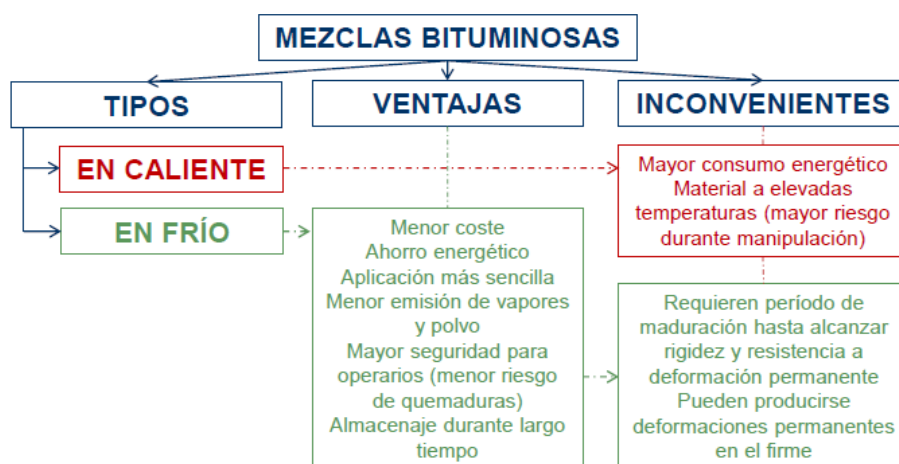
MEZCLAS BITUMINOSAS

TIPOS

VENTAJAS

INCONVENIENTES

EN CALIENTE

EN FRÍO

Mayor consumo energético
Material a elevadas temperaturas (mayor riesgo durante manipulación)

Menor coste
Ahorro energético
Aplicación más sencilla
Menor emisión de vapores y polvo
Mayor seguridad para operarios (menor riesgo de quemaduras)
Almacenaje durante largo tiempo

Requieren período de maduración hasta alcanzar rigidez y resistencia a deformación permanente
Pueden producirse deformaciones permanentes en el firme